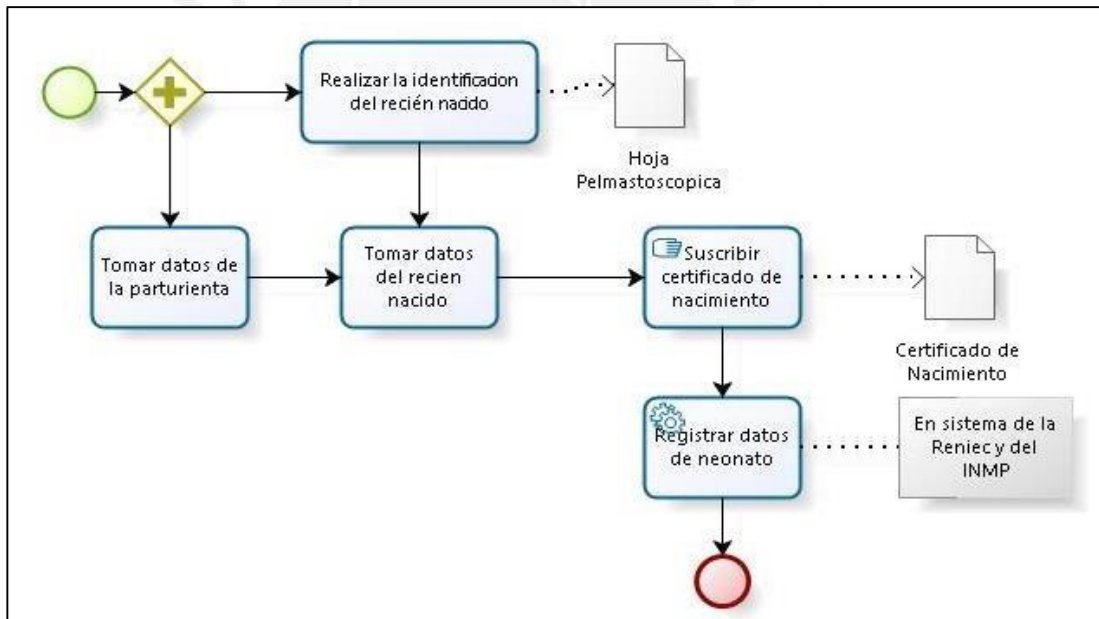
Realizar la identificacion del recién nacido

Hoja Pelmastoscopica

Tomar datos de la parturienta

Tomar datos del recien nacido

Suscribir certificado de nacimiento

Certificado de Nacimiento

Registrar datos de neonato

En sistema de la Reniec y del INMP